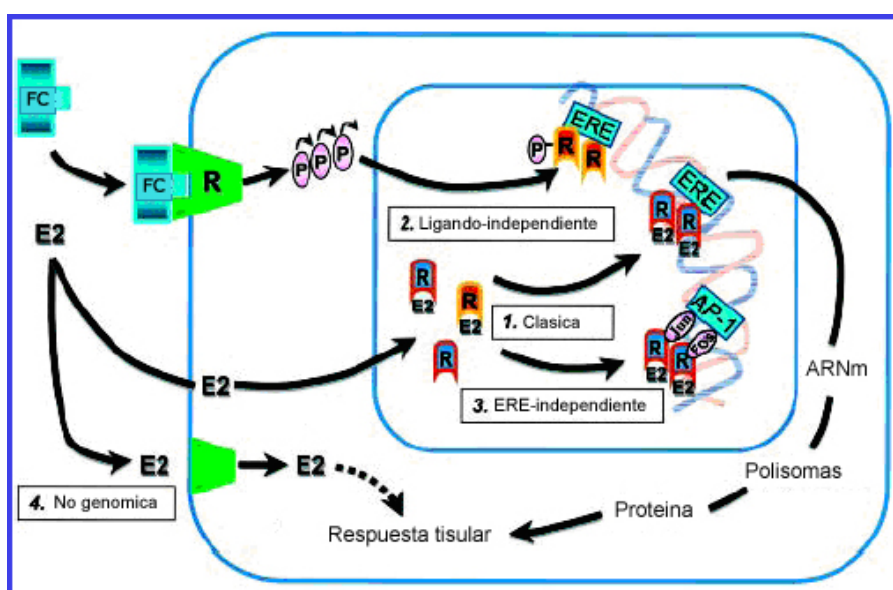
FC

FC R

P P P

P R R ERE

2. Ligando-independiente

E2

R E2 R E2 ERE

R E2 R E2

1. Clasica

R

AP-1 Jun Fos R E2 R E2

3. ERE-independiente

E2

ARNm

E2

E2

4. No genomica

Polisomas

Proteina

Respuesta tisular